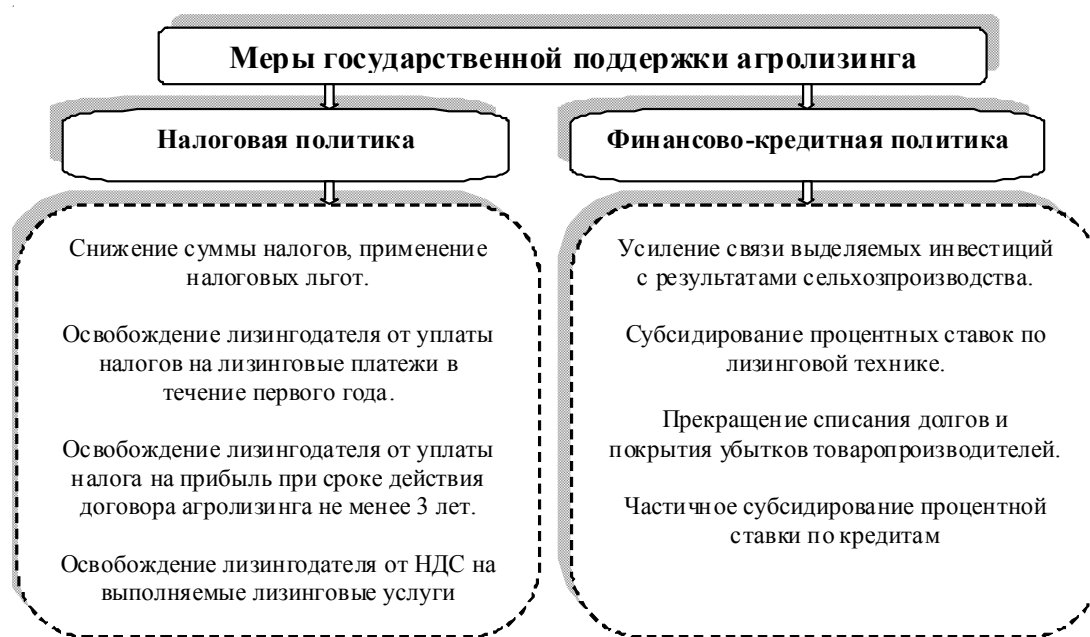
Меры государственной поддержки агролизинга

Налоговая политика

Снижение суммы налогов, применение налоговых льгот.

Освобождение лизингодателя от уплаты налогов на лизинговые платежи в течение первого года.

Освобождение лизингодателя от уплаты налога на прибыль при сроке действия договора агролизинга не менее 3 лет.

Освобождение лизингодателя от НДС на выполняемые лизинговые услуги

Финансово-кредитная политика

Усиление связи выделяемых инвестиций с результатами сельхозпроизводства.

Субсидирование процентных ставок по лизинговой технике.

Прекращение списания долгов и покрытия убытков товаропроизводителей.

Частичное субсидирование процентной ставки по кредитам